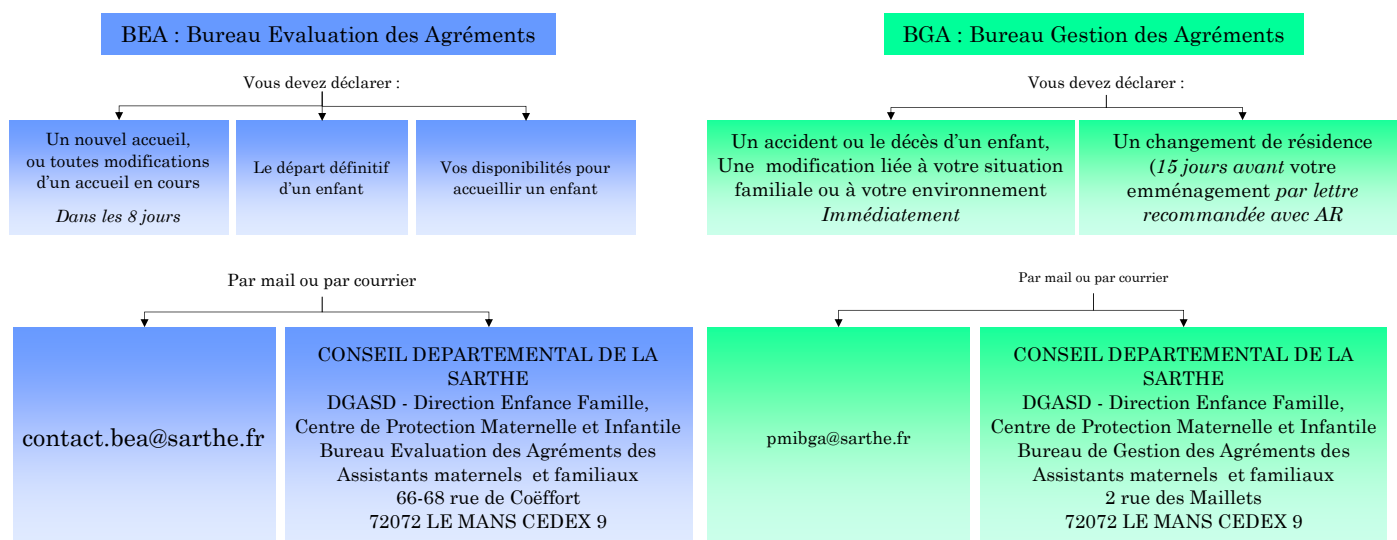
BEA : Bureau Evaluation des Agréments

Vous devez déclarer :

Un nouvel accueil, ou toutes modifications d'un accueil en cours

*Dans les 8 jours*

Le départ définitif d'un enfant

Vos disponibilités pour accueillir un enfant

Par mail ou par courrier

contact.bea@sarthe.fr

CONSEIL DEPARTEMENTAL DE LA SARTHE
DGASD - Direction Enfance Famille,
Centre de Protection Maternelle et Infantile
Bureau Evaluation des Agréments des Assistants maternels et familiaux
66-68 rue de Coëffort
72072 LE MANS CEDEX 9

BGA : Bureau Gestion des Agréments

Vous devez déclarer :

Un accident ou le décès d'un enfant, Une modification liée à votre situation familiale ou à votre environnement *Immédiatement*

Un changement de résidence (*15 jours avant* votre emménagement *par lettre recommandée avec AR*

Par mail ou par courrier

pmibga@sarthe.fr

CONSEIL DEPARTEMENTAL DE LA SARTHE
DGASD - Direction Enfance Famille,
Centre de Protection Maternelle et Infantile
Bureau de Gestion des Agréments des Assistants maternels et familiaux
2 rue des Maillets
72072 LE MANS CEDEX 9